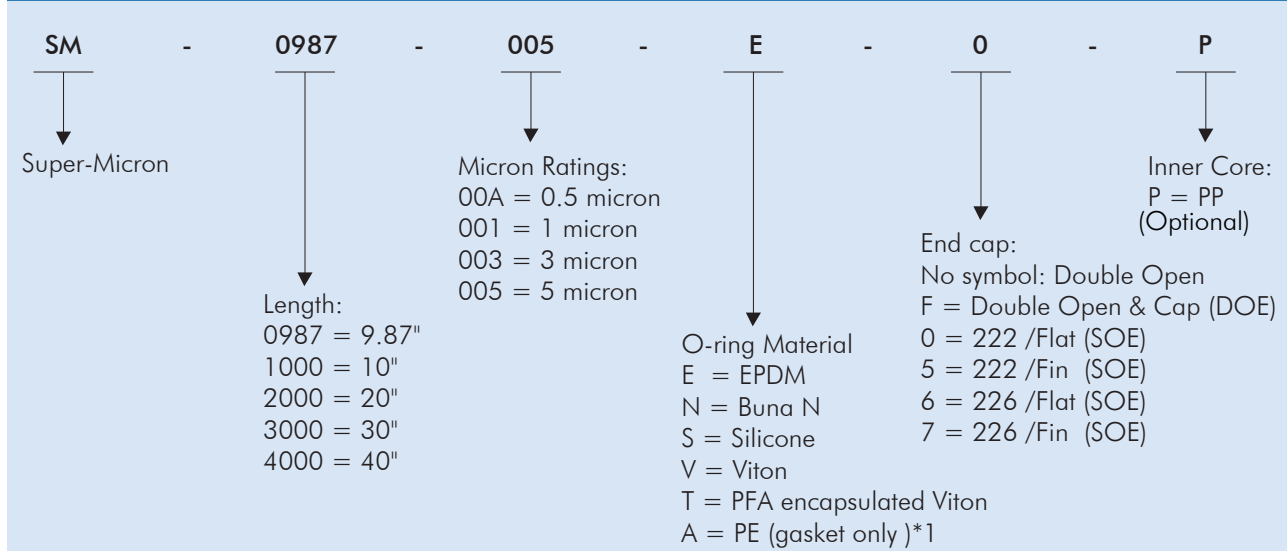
SM - 0987 - 005 - E - 0 - P

Super-Micron

Length:
0987 = 9.87"
1000 = 10"
2000 = 20"
3000 = 30"
4000 = 40"

Micron Ratings:
00A = 0.5 micron
001 = 1 micron
003 = 3 micron
005 = 5 micron

O-ring Material
E = EPDM
N = Buna N
S = Silicone
V = Viton
T = PFA encapsulated Viton
A = PE (gasket only )*1

End cap:
No symbol: Double Open
F = Double Open & Cap (DOE)
0 = 222 /Flat (SOE)
5 = 222 /Fin (SOE)
6 = 226 /Flat (SOE)
7 = 226 /Fin (SOE)

Inner Core:
P = PP
(Optional)